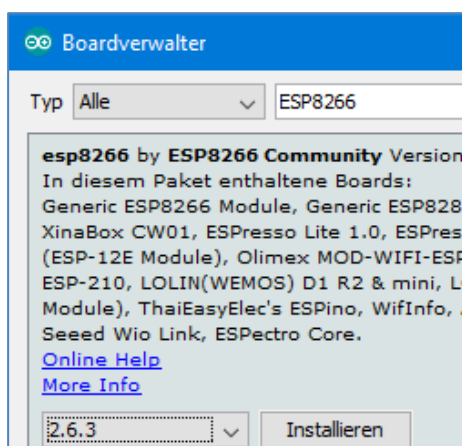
Boardverwalter

Typ Alle ESP8266

esp8266 by ESP8266 Community Version
In diesem Paket enthaltene Boards:
Generic ESP8266 Module, Generic ESP828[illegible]
XinaBox CW01, ESPresso Lite 1.0, ESPres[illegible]
(ESP-12E Module), Olimex MOD-WIFI-ESP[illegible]
ESP-210, LOLIN(WEMOS) D1 R2 & mini, L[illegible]
Module), ThaiEasyElec's ESPino, WifInfo, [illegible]
Seeed Wio Link, ESPectro Core.
Online Help
More Info

2.6.3 Installieren